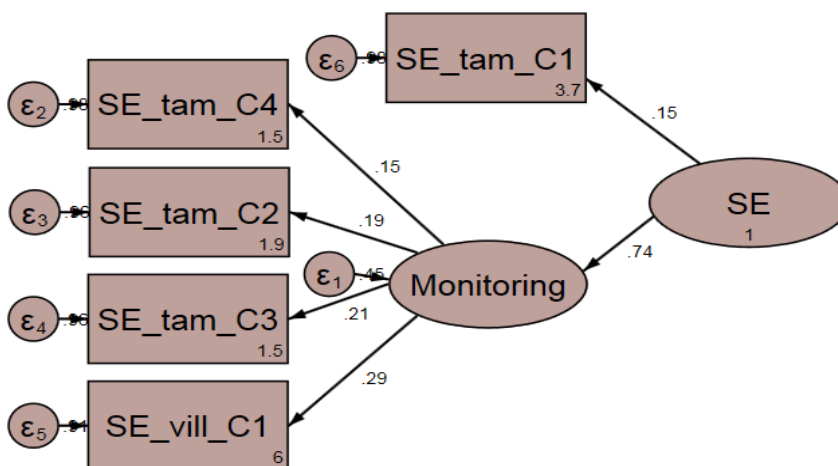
$\varepsilon_6$ .98 SE_tam_C1 3.7

$\varepsilon_2$ .98 SE_tam_C4 1.5

$\varepsilon_3$ .96 SE_tam_C2 1.9

$\varepsilon_1$ .45 Monitoring

$\varepsilon_4$ .96 SE_tam_C3 1.5

$\varepsilon_5$ .91 SE_vill_C1 6

SE 1

.15

.15

.19

.74

.21

.29